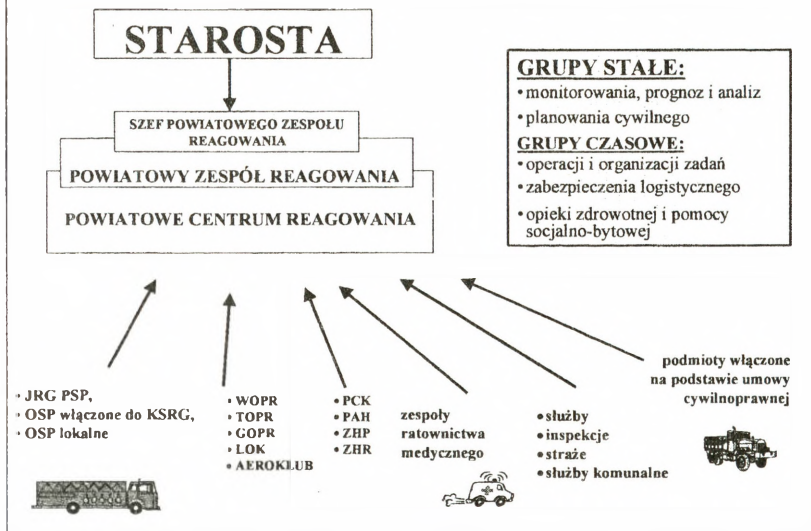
STAROSTA

SZEF POWIATOWEGO ZESPOŁU REAGOWANIA

POWIATOWY ZESPÓŁ REAGOWANIA

POWIATOWE CENTRUM REAGOWANIA

GRUPY STAŁE:
• monitorowania, prognoz i analiz
• planowania cywilnego

GRUPY CZASOWE:
• operacji i organizacji zadań
• zabezpieczenia logistycznego
• opieki zdrowotnej i pomocy socjalno-bytowej

• JRG PSP,
• OSP włączone do KSRG,
• OSP lokalne

• WOPR
• TOPR
• GOPR
• LOK
• AEROKLUB

• PCK
• PAH
• ZHP
• ZHR

zespoły ratownictwa medycznego

• służby
• inspekcje
• straże
• służby komunalne

podmioty włączone na podstawie umowy cywilnoprawnej